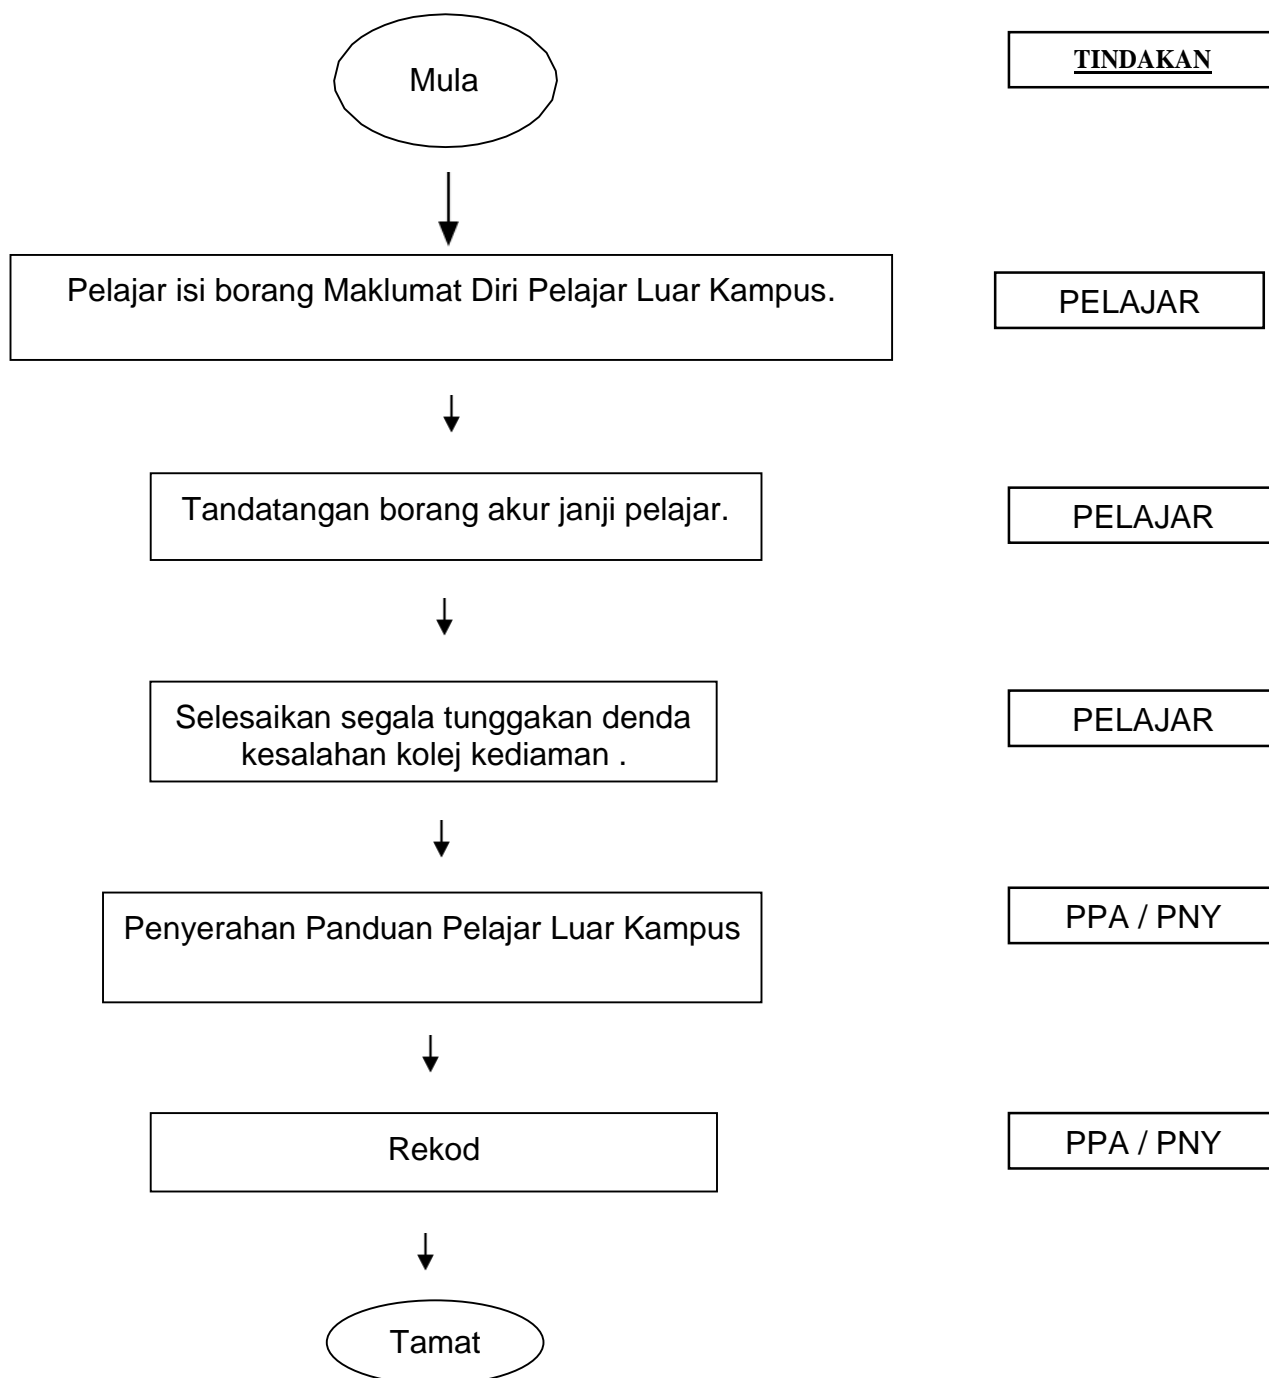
Mula

TINDAKAN

Pelajar isi borang Maklumat Diri Pelajar Luar Kampus.

PELAJAR

Tandatangan borang akur janji pelajar.

PELAJAR

Selesaikan segala tunggakan denda kesalahan kolej kediaman .

PELAJAR

Penyerahan Panduan Pelajar Luar Kampus

PPA / PNY

Rekod

PPA / PNY

Tamat